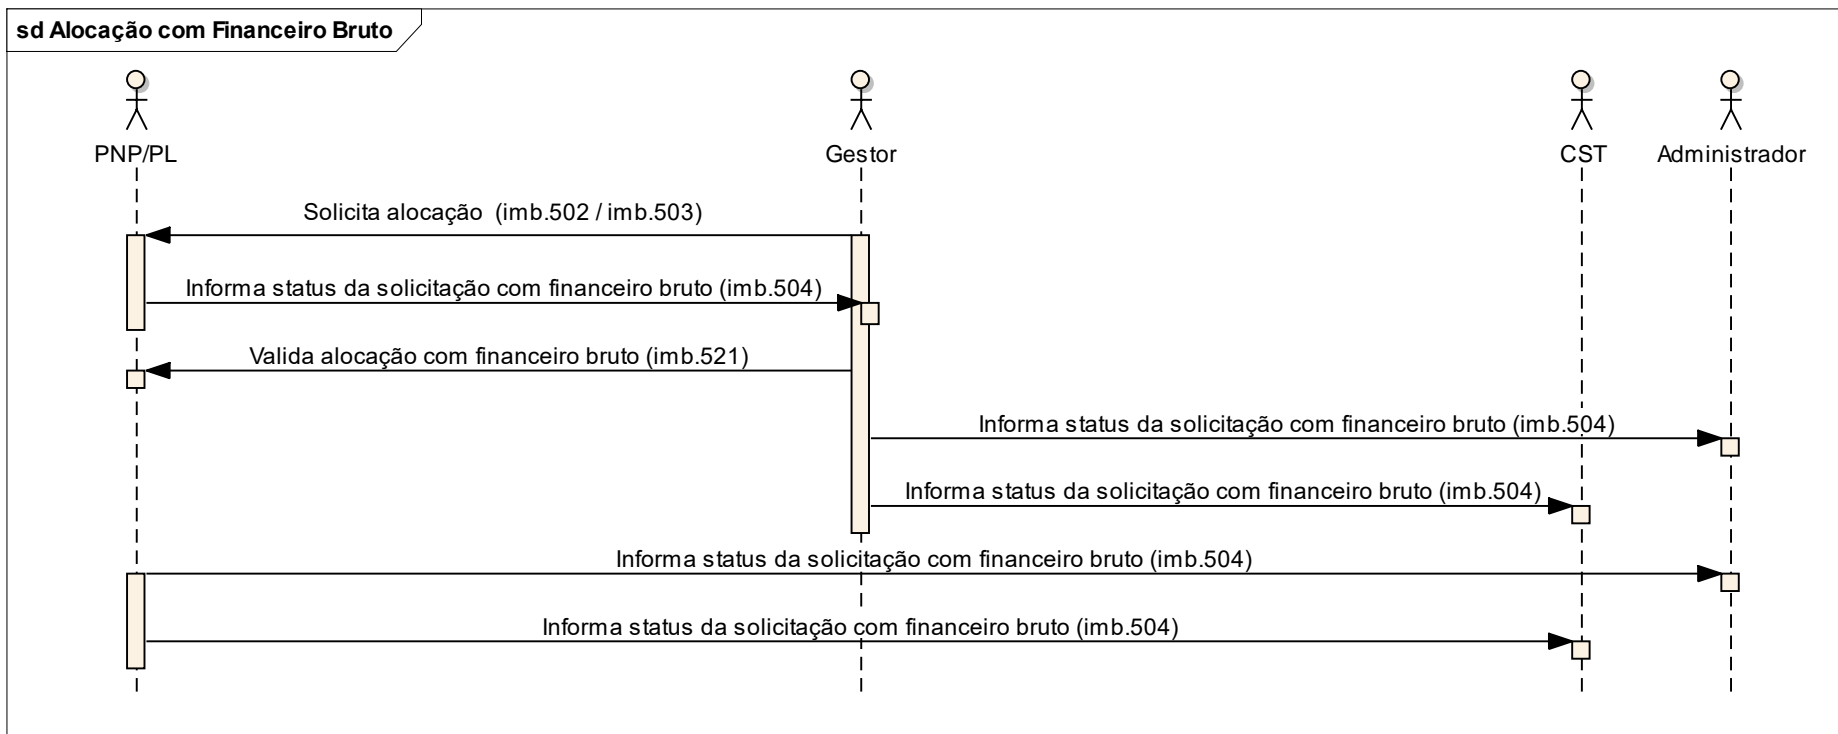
sd Alocação com Financeiro Bruto

PNP/PL

Gestor

CST

Administrador

Solicita alocação (imb.502 / imb.503)

Informa status da solicitação com financeiro bruto (imb.504)

Valida alocação com financeiro bruto (imb.521)

Informa status da solicitação com financeiro bruto (imb.504)

Informa status da solicitação com financeiro bruto (imb.504)

Informa status da solicitação com financeiro bruto (imb.504)

Informa status da solicitação com financeiro bruto (imb.504)